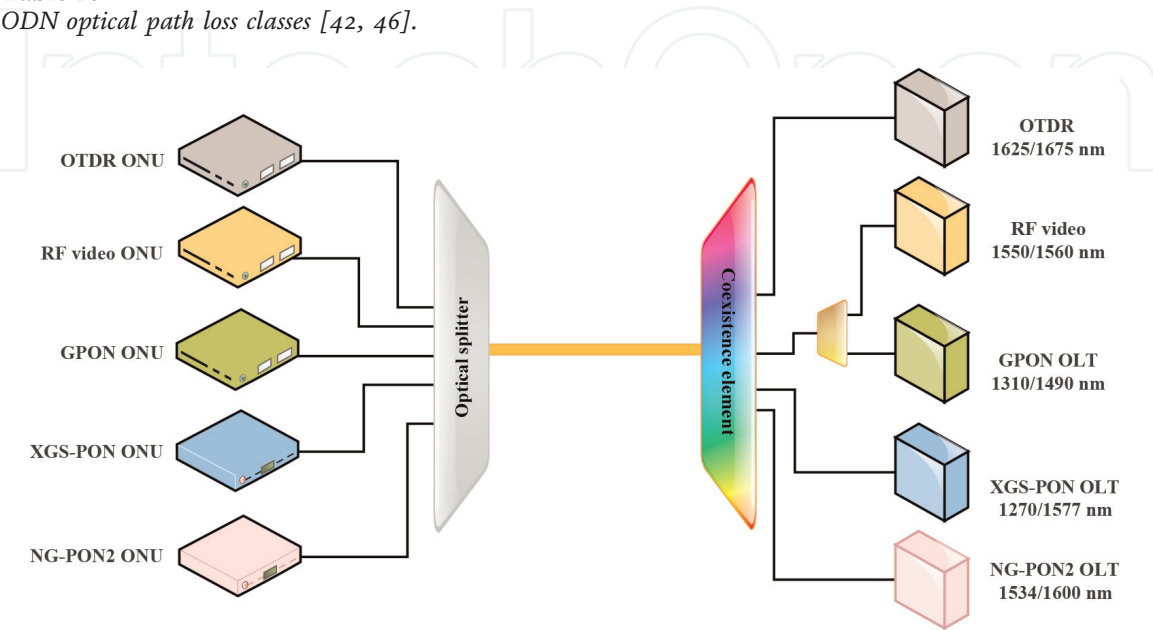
ODN optical path loss classes [42, 46].

OTDR ONU

RF video ONU

GPON ONU

XGS-PON ONU

NG-PON2 ONU

Optical splitter

Coexistence element

OTDR
1625/1675 nm

RF video
1550/1560 nm

GPON OLT
1310/1490 nm

XGS-PON OLT
1270/1577 nm

NG-PON2 OLT
1534/1600 nm